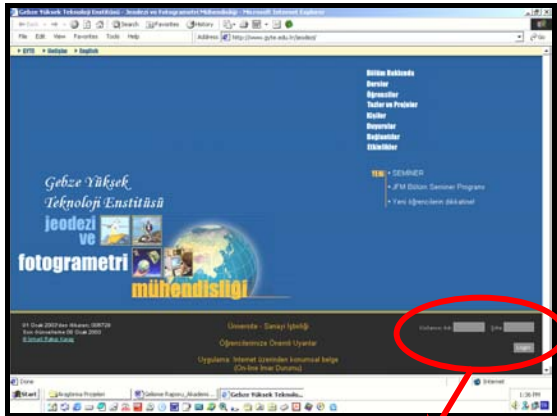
Gebze Yüksek Teknoloji Enstitüsü - Jeodezi ve Fotogrametri Mühendisliği - Microsoft Internet Explorer

Back Search Favorites History

File Edit View Favorites Tools Help

Address http://www.gyte.edu.tr/jeodezi/ Go

» GYTE » Umlufo » English

Bölüm Hakkında
Dersler
Öğrenciler
Tezler ve Projeler
Kişiler
Duyurular
Bağlantılar
Etkinlikler

YENİ • SEMİNER
• JFM Bölüm Seminer Programı
• Yeni öğrencilerin dikkatine!

Gebze Yüksek Teknoloji Enstitüsü

jeodezi ve fotogrametri mühendisliği

01 Ocak 2003'den itibaren: 008726
Son Güncelleme 08 Ocak 2003
© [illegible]

Üniversite - Sanayi İşbirliği

Öğrencilerimize Önemli Uyarılar

Uygulama: İnternet üzerinden konumsal belge (On-line İmar Durumu)

Kullanıcı Adı Şifre

Login

Done

Internet

Start Araştırma Projeleri Gelişme Raporu_Akademi... Gebze Yüksek Teknolo...

1:36 PM